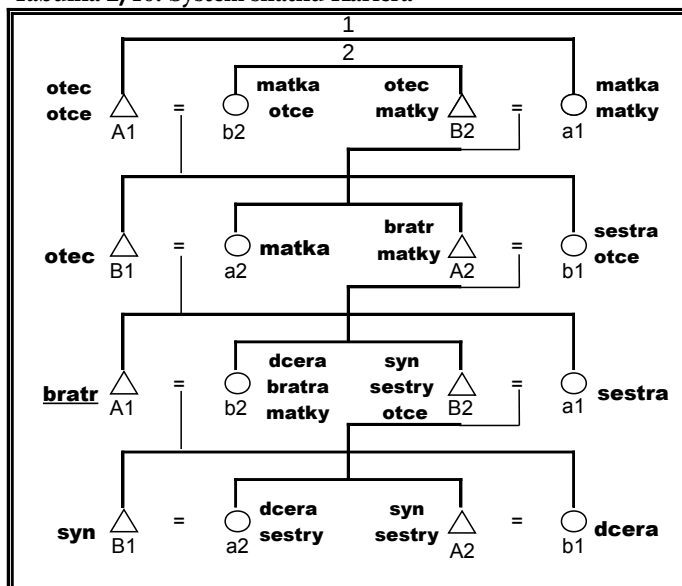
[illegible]

1
2

otec otce
A1
=
b2
matka otce
otec matky
B2
=
a1
matka matky

otec
B1
=
a2
matka
bratr matky
A2
=
b1
sestra otce

bratr
A1
=
b2
dcera bratra matky
syn sestry otce
B2
=
a1
sestra

syn
B1
=
a2
dcera sestry
syn sestry
A2
=
b1
dcera